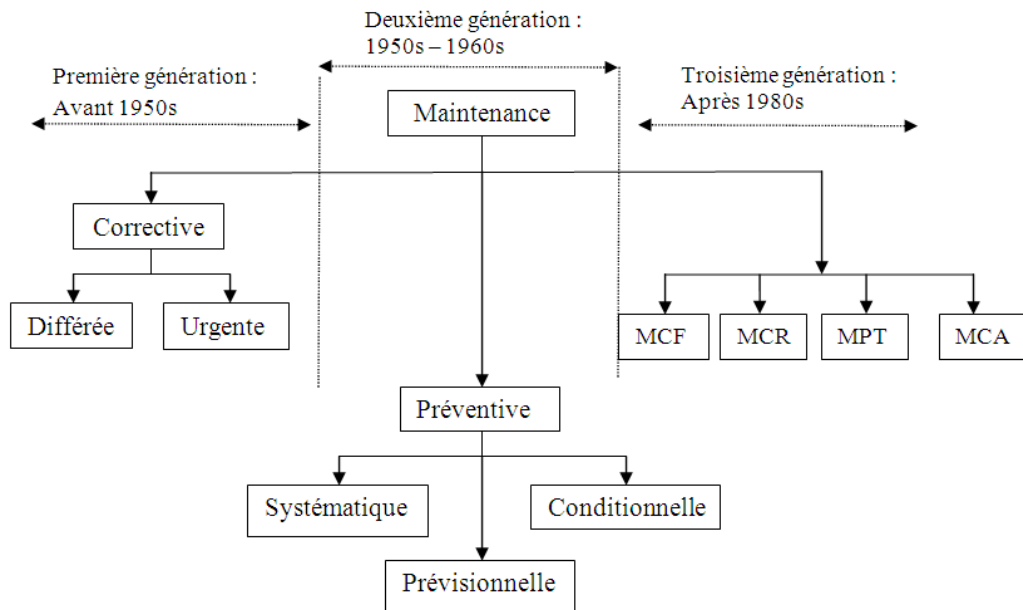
Deuxième génération :
1950s – 1960s

Première génération :
Avant 1950s

Troisième génération :
Après 1980s

Maintenance

Corrective

Différée

Urgente

MCF

MCR

MPT

MCA

Préventive

Systématique

Conditionnelle

Prévisionnelle